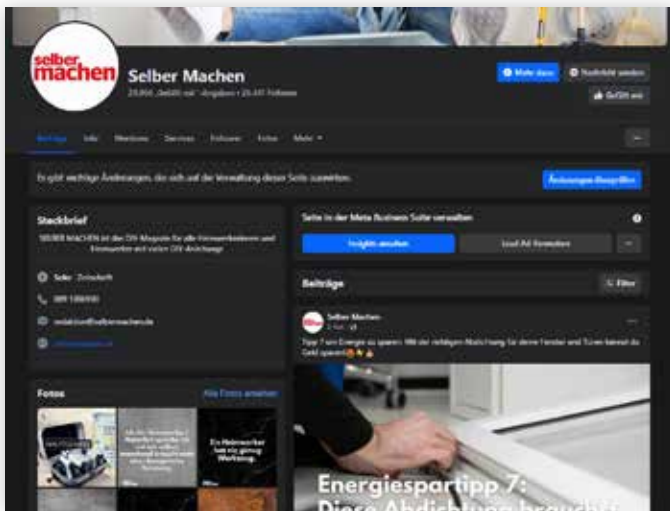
selber machen

Selber Machen

23.866 „Gefällt mir"-Angaben • 25.441 Follower

Mehr dazu

Nachricht senden

Gefällt mir

Beiträge Info Mentions Services Follower Fotos Mehr

Es gibt wichtige Änderungen, die sich auf die Verwaltung dieser Seite auswirken.

Änderungen überprüfen

Steckbrief

SELBER MACHEN ist das DIY-Magazin für alle Heimwerkerinnen und Heimwerker mit vielen DIY-Anleitungen

Seite · Zeitschrift

089 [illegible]

redaktion@selbermachen.de

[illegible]

Seite in der Meta Business Suite verwalten

Insights ansehen

Lead Ad Formulare

Beiträge

Filter

Selber Machen

2 Std. ·

Tipp 7 um Energie zu sparen: Mit der richtigen Abdichtung für deine Fenster und Türen kannst du Geld sparen!

Energiespartipp 7:
Diese Abdichtung braucht

Fotos

Alle Fotos ansehen

Ein Heimwerker hat nie genug Werkzeug